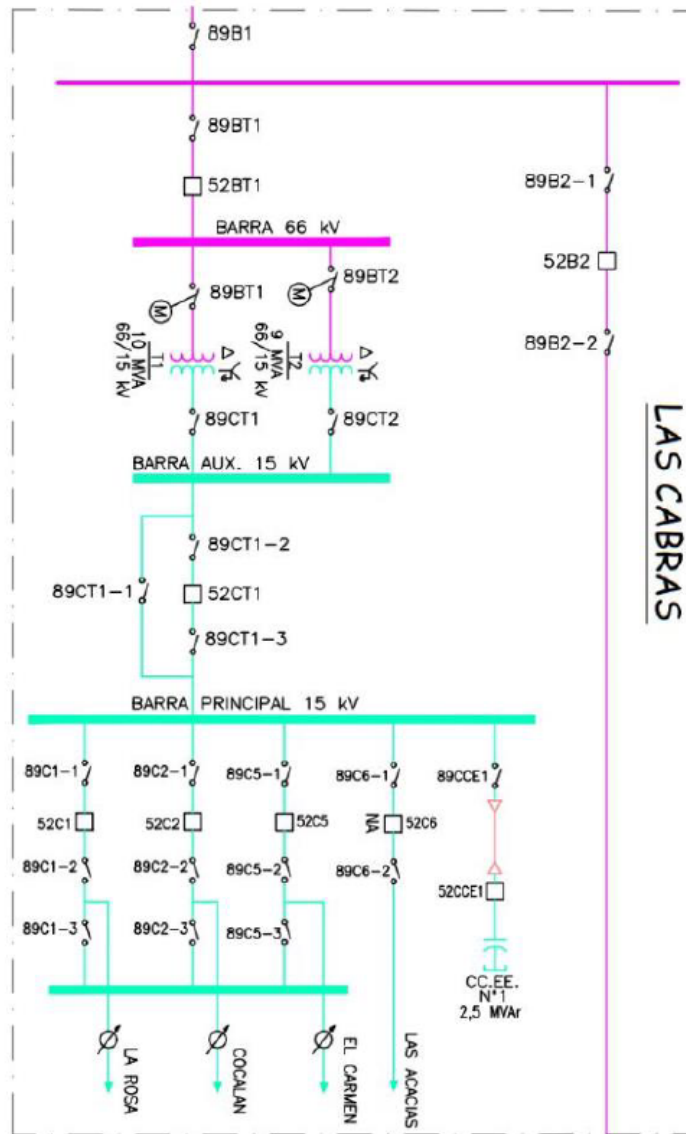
89B1

89BT1

52BT1

89B2-1

BARRA 66 kV

52B2

89BT1

89BT2

M

M

89B2-2

T1
10 MVA
66/15 kV

T2
9 MVA
66/15 kV

89CT1

89CT2

LAS CABRAS

BARRA AUX. 15 kV

89CT1-2

89CT1-1

52CT1

89CT1-3

BARRA PRINCIPAL 15 kV

89C1-1

89C2-1

89C5-1

89C6-1

89CCE1

52C1

52C2

52C5

NA

52C6

89C1-2

89C2-2

89C5-2

89C6-2

52CCE1

89C1-3

89C2-3

89C5-3

CC.EE.
N°1
2,5 MVAr

LA ROSA

COCALAN

EL CARMEN

LAS ACACIAS